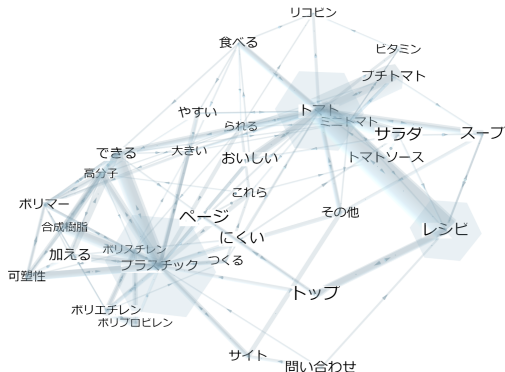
リコピン
食べる
ビタミン
プチトマト
やすい
トマト
られる
ミニトマト
サラダ
スープ
できる
大きい
おいしい
トマトソース
高分子
これら
ポリマー
その他
合成樹脂
ページ
レシピ
ポリスチレン
加える
にくい
プラスチック
つくる
可塑性
トップ
ポリエチレン
ポリプロピレン
サイト
問い合わせ